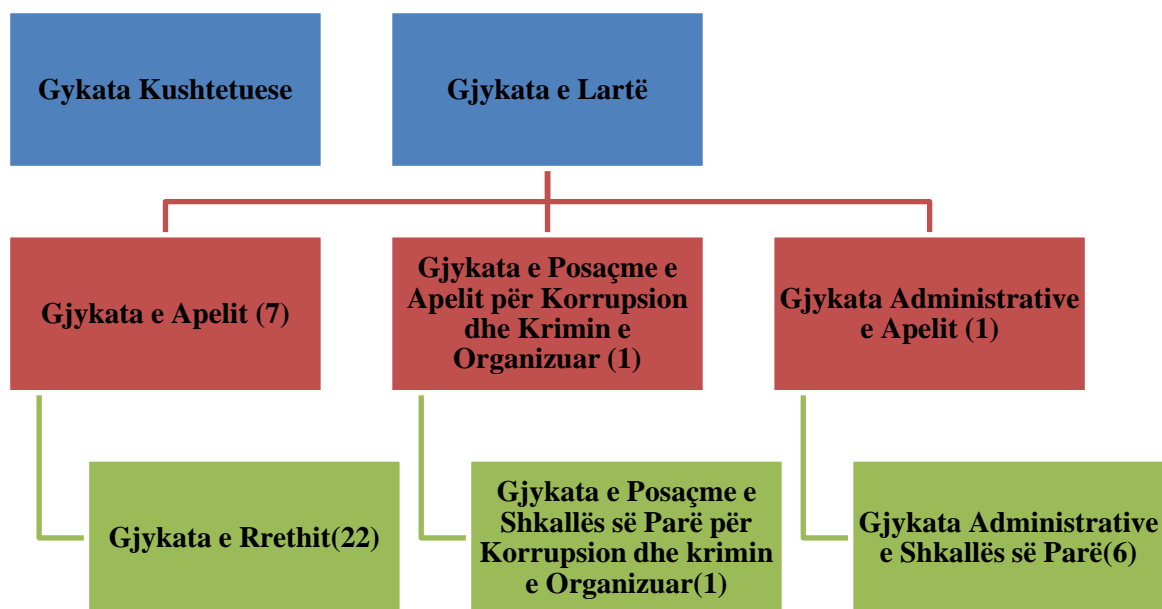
Gykata Kushtetuese

Gjykata e Lartë

Gjykata e Apelit (7)

Gjykata e Posaçme e Apelit për Korrupsion dhe Krimin e Organizuar (1)

Gjykata Administrative e Apelit (1)

Gjykata e Rrethit(22)

Gjykata e Posaçme e Shkallës së Parë për Korrupsion dhe krimin e Organizuar(1)

Gjykata Administrative e Shkallës së Parë(6)